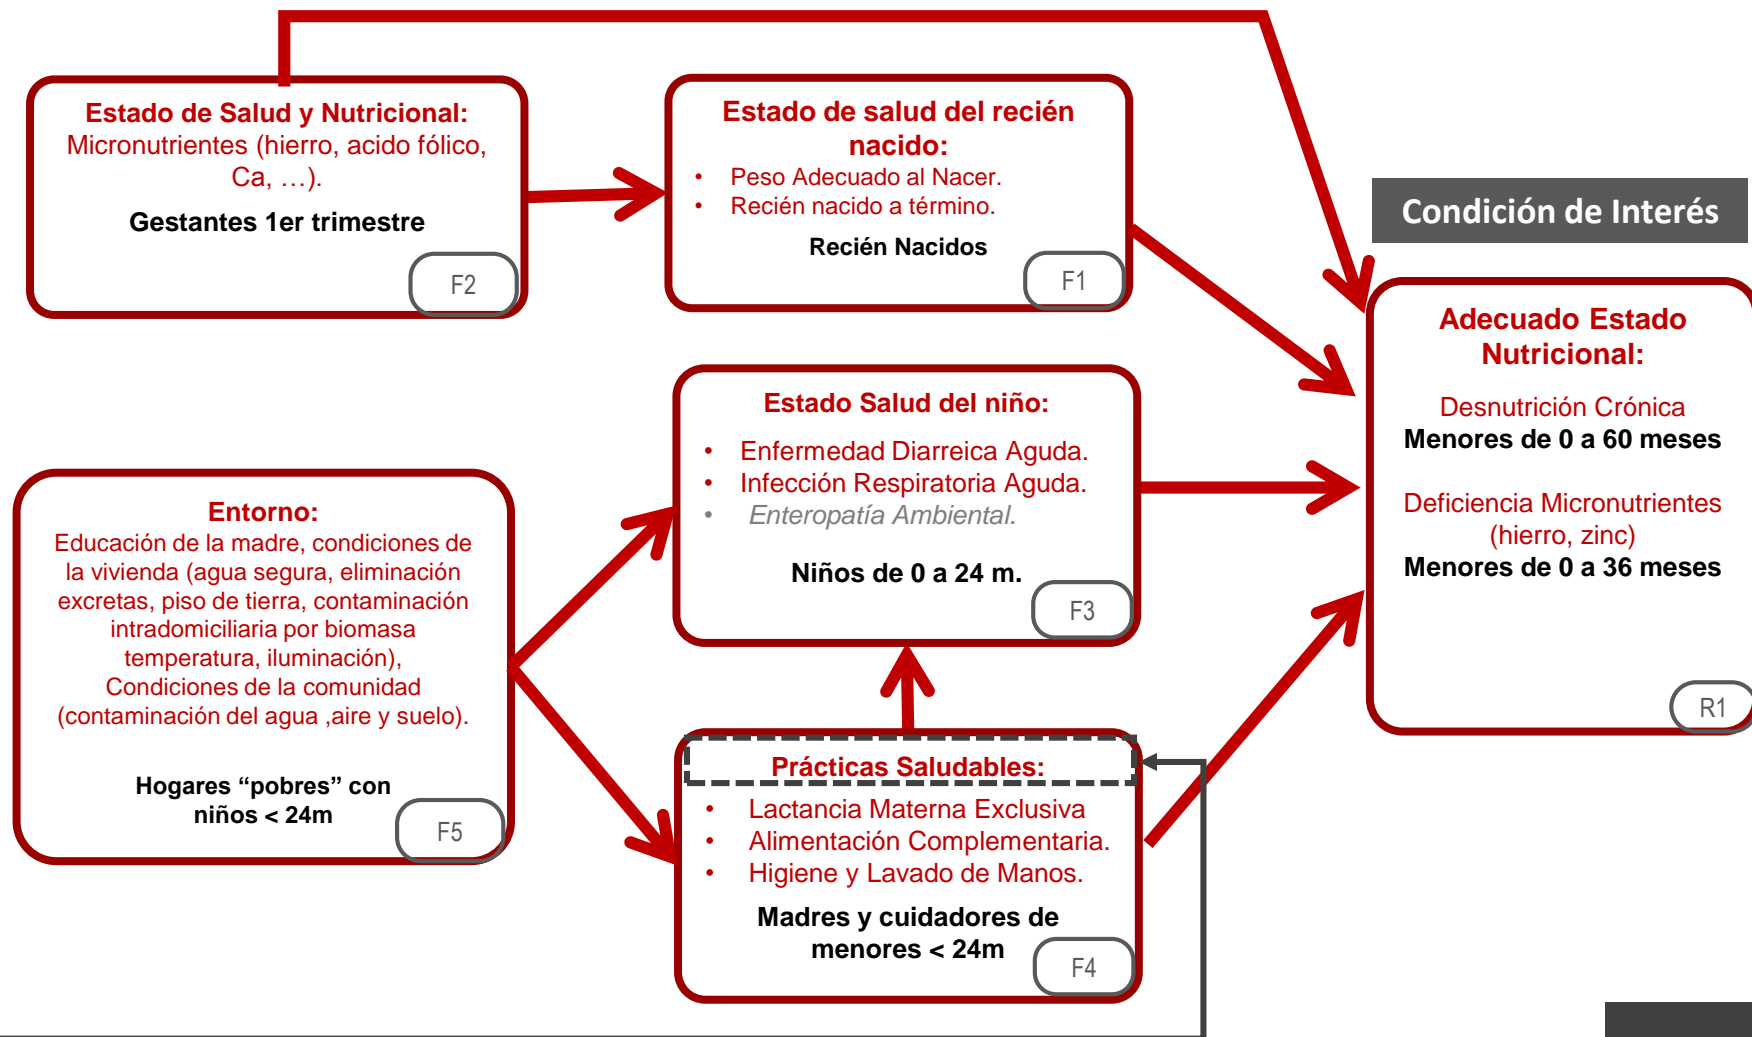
Estado de Salud y Nutricional:
Micronutrientes (hierro, acido fólico, Ca, …).

Gestantes 1er trimestre

F2

Estado de salud del recién nacido:

- Peso Adecuado al Nacer.
- Recién nacido a término.

Recién Nacidos

F1

Condición de Interés

Adecuado Estado Nutricional:

Desnutrición Crónica
Menores de 0 a 60 meses

Deficiencia Micronutrientes (hierro, zinc)
Menores de 0 a 36 meses

R1

Estado Salud del niño:

- Enfermedad Diarreica Aguda.
- Infección Respiratoria Aguda.
- Enteropatía Ambiental.

Niños de 0 a 24 m.

F3

Entorno:
Educación de la madre, condiciones de la vivienda (agua segura, eliminación excretas, piso de tierra, contaminación intradomiciliaria por biomasa temperatura, iluminación), Condiciones de la comunidad (contaminación del agua ,aire y suelo).

Hogares “pobres” con niños < 24m

F5

Prácticas Saludables:

- Lactancia Materna Exclusiva
- Alimentación Complementaria.
- Higiene y Lavado de Manos.

Madres y cuidadores de menores < 24m

F4